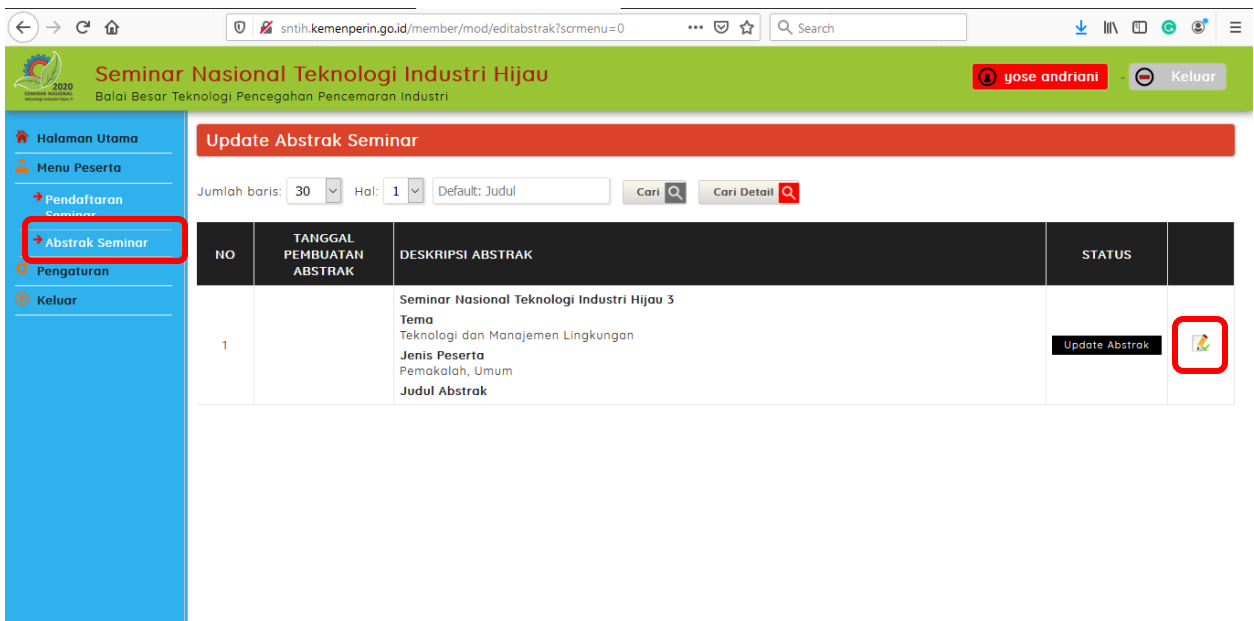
sntih.kemenperin.go.id/member/mod/editabstrak?scrmenu=0

Search

2020 SEMINAR NASIONAL

Seminar Nasional Teknologi Industri Hijau
Balai Besar Teknologi Pencegahan Pencemaran Industri

yose andriani - Keluar

Halaman Utama
Menu Peserta
Pendaftaran Seminar
Abstrak Seminar
Pengaturan
Keluar

Update Abstrak Seminar

Jumlah baris: 30 Hal: 1 Default: Judul Cari Cari Detail

| NO | TANGGAL PEMBUATAN ABSTRAK | DESKRIPSI ABSTRAK | STATUS | |
|---|---|---|---|---|
| 1 | | Seminar Nasional Teknologi Industri Hijau 3 Tema Teknologi dan Manajemen Lingkungan Jenis Peserta Pemakalah, Umum Judul Abstrak | Update Abstrak | |